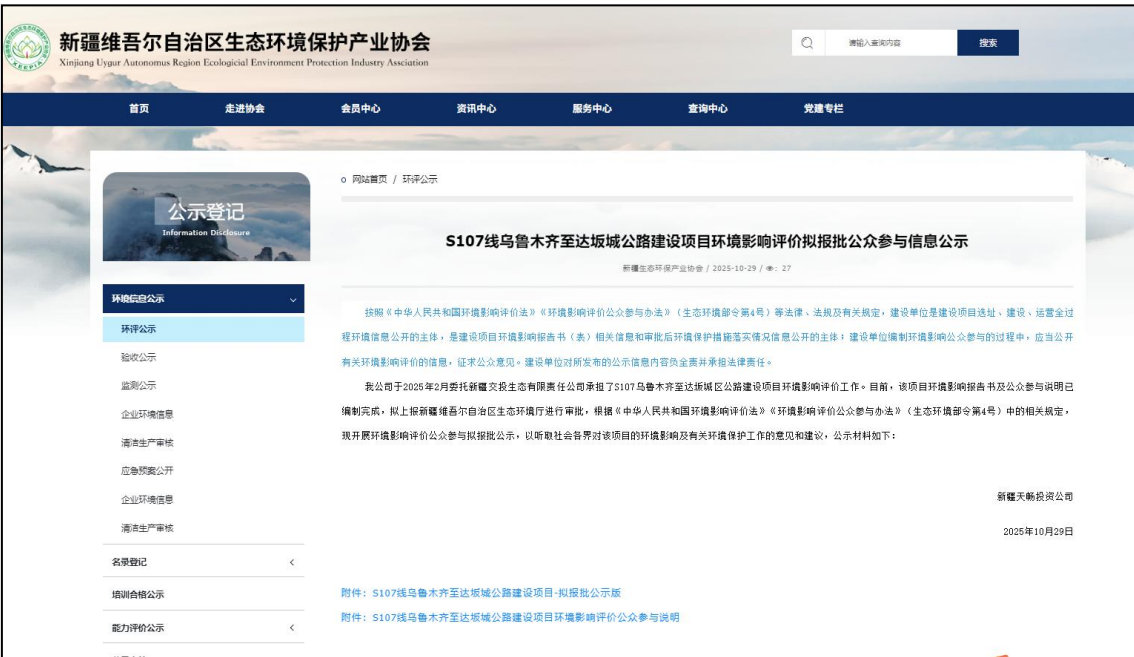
新疆维吾尔自治区生态环境保护产业协会
Xinjiang Uygur Autonomus Region Ecologicial Environment Protection Industry Association

请输入查询内容
搜索

首页 走进协会 会员中心 资讯中心 服务中心 查询中心 党建专栏

公示登记
Information Disclosure

环境信息公示
环评公示
验收公示
监测公示
企业环境信息
清洁生产审核
应急预案公开
企业环境信息
清洁生产审核
名录登记
培训合格公示
能力评价公示

网站首页 / 环评公示

S107线乌鲁木齐至达坂城公路建设项目环境影响评价拟报批公众参与信息公示

新疆生态环保产业协会 / 2025-10-29 / 27

按照《中华人民共和国环境影响评价法》《环境影响评价公众参与办法》（生态环境部令第4号）等法律、法规及有关规定，建设单位是建设项目选址、建设、运营全过程环境信息公开的主体，是建设项目环境影响报告书（表）相关信息和审批后环境保护措施落实情况信息公开的主体；建设单位编制环境影响公众参与的过程中，应当公开有关环境影响评价的信息，征求公众意见。建设单位对所发布的公示信息内容负全责并承担法律责任。

我公司于2025年2月委托新疆交投生态有限责任公司承担了S107乌鲁木齐至达坂城区公路建设项目环境影响评价工作。目前，该项目环境影响报告书及公众参与说明已编制完成，拟上报新疆维吾尔自治区生态环境厅进行审批，根据《中华人民共和国环境影响评价法》《环境影响评价公众参与办法》（生态环境部令第4号）中的相关规定，现开展环境影响评价公众参与拟报批公示，以听取社会各界对该项目的环境影响及有关环境保护工作的意见和建议，公示材料如下：

新疆天畅投资公司

2025年10月29日

附件：S107线乌鲁木齐至达坂城公路建设项目-拟报批公示版
附件：S107线乌鲁木齐至达坂城公路建设项目环境影响评价公众参与说明